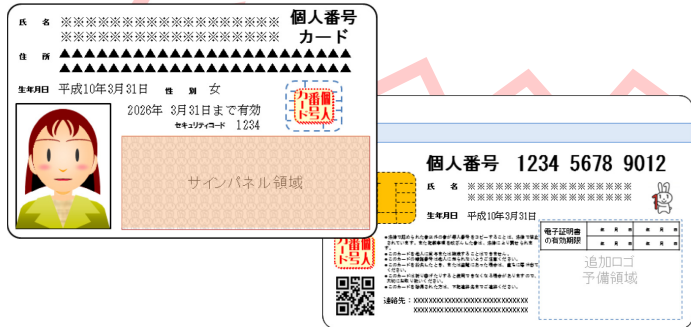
氏名 ※※※※※※※※※※※※※※※※※
※※※※※※※※※※※※※※※※※

個人番号
カード

住所 ▲▲▲▲▲▲▲▲▲▲▲▲▲▲▲▲▲▲▲▲
▲▲▲▲▲▲▲▲▲▲▲▲▲▲▲▲▲▲▲▲▲

生年月日 平成10年3月31日 性別 女

2026年 3月31日まで有効

個人番号カード

セキュリティコード 1234

サインパネル領域

個人番号 1234 5678 9012

氏名 ※※※※※※※※※※※※※※※※※
※※※※※※※※※※※※※※※※※

生年月日 平成10年3月31日

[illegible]

電子証明書の有効期限

| 年 月 日 | 年 月 日 |
|---|---|
| 年 月 日 | 年 月 日 |
| 年 月 日 | 年 月 日 |

追加ロゴ
予備領域

個人番号カード

連絡先：XXXXXXXXXXXXXXXXXXXXXXXXXXXXX
XXXXXXXXXXXXXXXXXXXXXXXXXXXXX